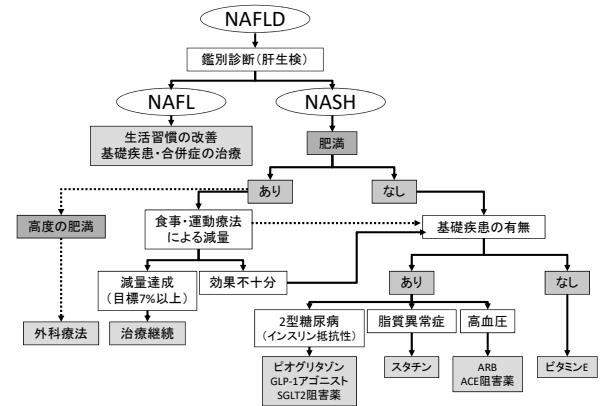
NAFLD

鑑別診断（肝生検）

NAFL

NASH

生活習慣の改善
基礎疾患・合併症の治療

肥満

あり

なし

高度の肥満

食事・運動療法
による減量

基礎疾患の有無

減量達成
（目標7%以上）

効果不十分

あり

なし

外科療法

治療継続

2型糖尿病
（インスリン抵抗性）

脂質異常症

高血圧

ピオグリタゾン
GLP-1アゴニスト
SGLT2阻害薬

スタチン

ARB
ACE阻害薬

ビタミンE